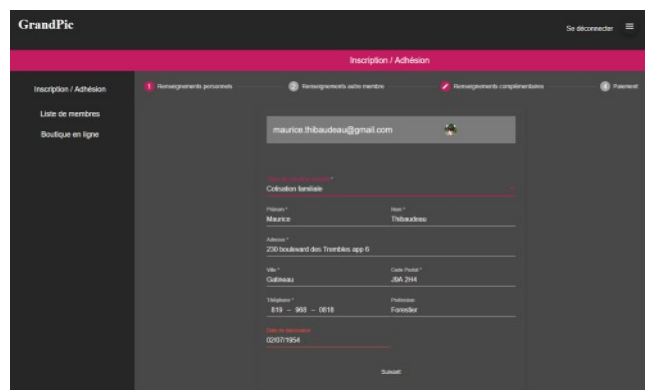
GrandPic

Se déconnecter

Inscription / Adhésion

Inscription / Adhésion

Liste de membres

Boutique en ligne

1 Renseignements personnels

2 Renseignements autre membre

Renseignements complémentaires

4 Paiement

maurice.thibaudeau@gmail.com

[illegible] *
Cotisation familiale

Prénom *
Maurice

Nom *
Thibaudeau

Adresse *
230 boulevard des Trembles app 6

Ville *
Gatineau

Code Postal *
J8A 2H4

Téléphone *
819 - 968 - 0818

Profession
Forestier

Date de naissance
02/07/1954

Suivant